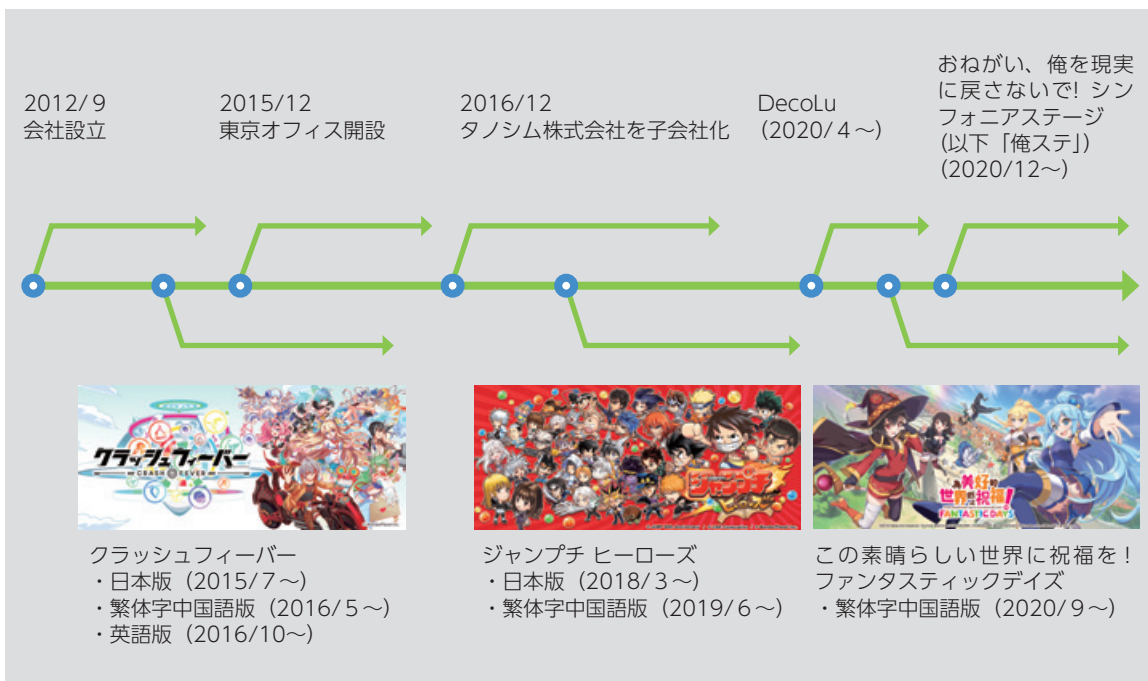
2012/9
会社設立

2015/12
東京オフィス開設

2016/12
タノシム株式会社を子会社化

DecoLu
（2020/4～）

おねがい、俺を現実に戻さないで！シンフォニアステージ（以下「俺ステ」）（2020/12～）

クラッシュフィーバー
CRASH FEVER

ジャンプチ

この素晴らしい世界に祝福を！
FANTASTIC DAYS

クラッシュフィーバー
・日本版（2015/7～）
・繁体字中国語版（2016/5～）
・英語版（2016/10～）

ジャンプチ ヒーローズ
・日本版（2018/3～）
・繁体字中国語版（2019/6～）

この素晴らしい世界に祝福を！ファンタスティックデイズ
・繁体字中国語版（2020/9～）